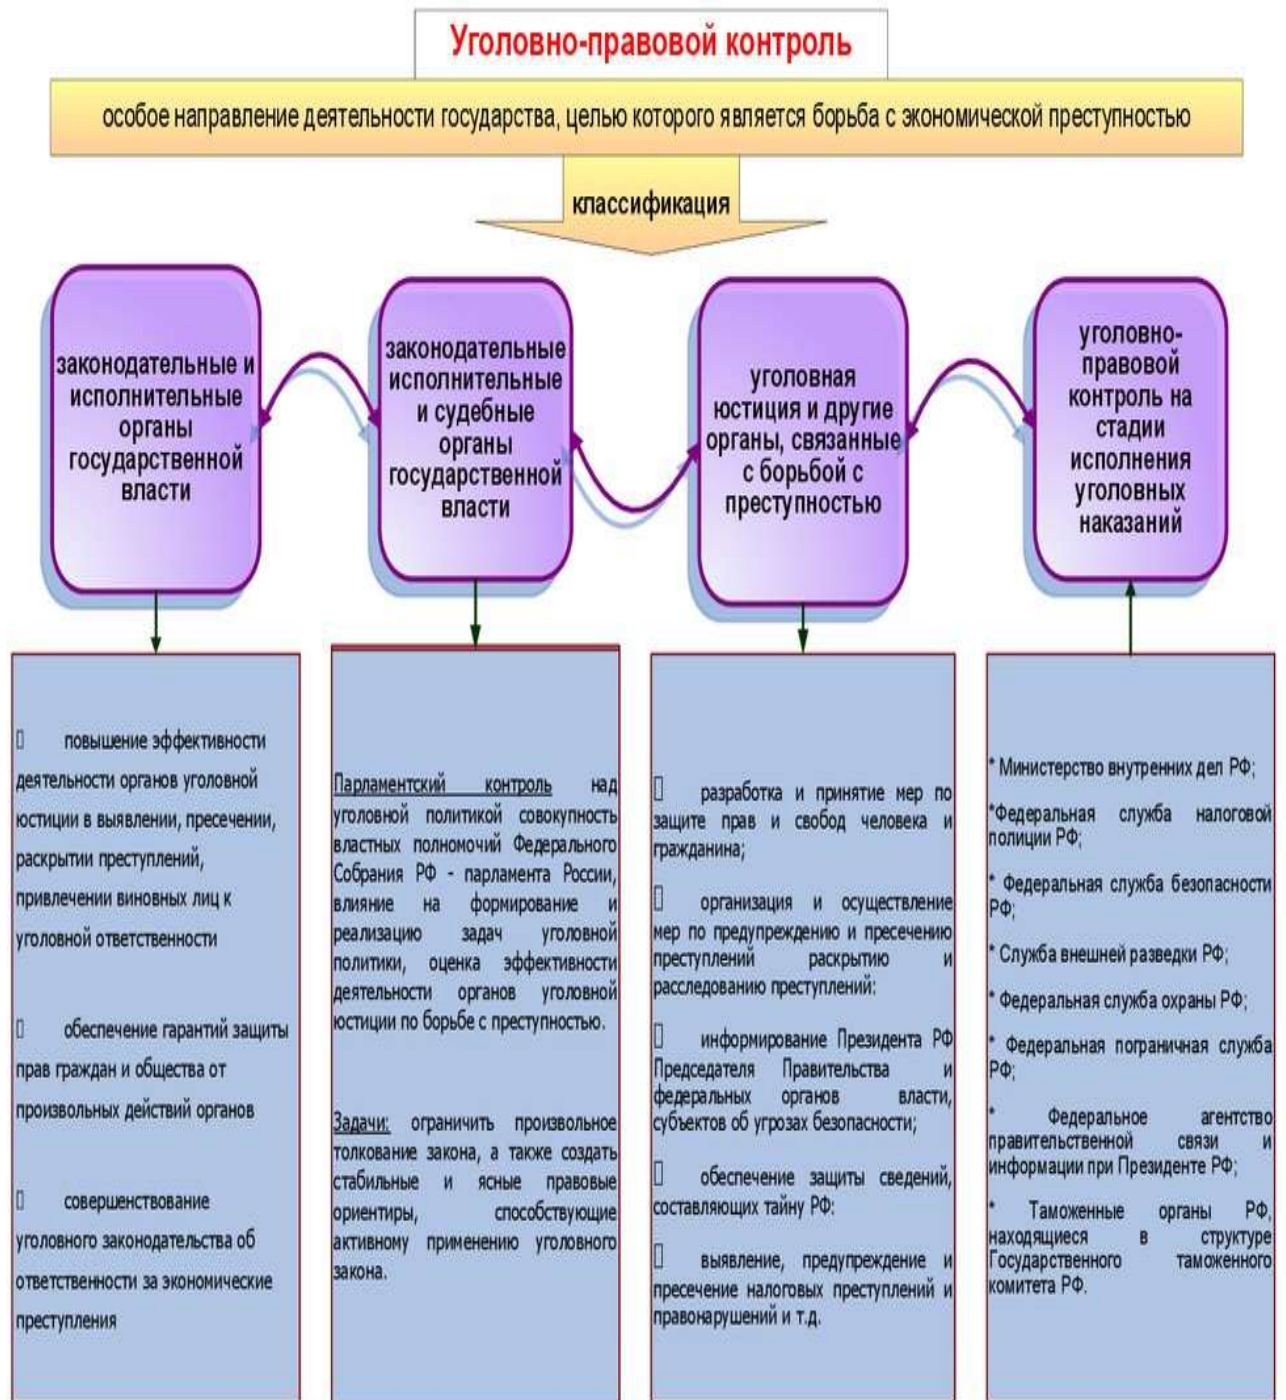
Уголовно-правовой контроль

особое направление деятельности государства, целью которого является борьба с экономической преступностью

классификация

законодательные и исполнительные органы государственной власти

законодательные исполнительные и судебные органы государственной власти

уголовная юстиция и другие органы, связанные с борьбой с преступностью

уголовно-правовой контроль на стадии исполнения уголовных наказаний

 повышение эффективности деятельности органов уголовной юстиции в выявлении, пресечении, раскрытии преступлений, привлечении виновных лиц к уголовной ответственности

 обеспечение гарантий защиты прав граждан и общества от произвольных действий органов

 совершенствование уголовного законодательства об ответственности за экономические преступления

Парламентский контроль над уголовной политикой совокупность властных полномочий Федерального Собрания РФ - парламента России, влияние на формирование и реализацию задач уголовной политики, оценка эффективности деятельности органов уголовной юстиции по борьбе с преступностью.

Задачи: ограничить произвольное толкование закона, а также создать стабильные и ясные правовые ориентиры, способствующие активному применению уголовного закона.

 разработка и принятие мер по защите прав и свобод человека и гражданина;

 организация и осуществление мер по предупреждению и пресечению преступлений раскрытию и расследованию преступлений;

 информирование Президента РФ Председателя Правительства и федеральных органов власти, субъектов об угрозах безопасности;

 обеспечение защиты сведений, составляющих тайну РФ;

 выявление, предупреждение и пресечение налоговых преступлений и правонарушений и т.д.

* Министерство внутренних дел РФ;

*Федеральная служба налоговой полиции РФ;

* Федеральная служба безопасности РФ;

* Служба внешней разведки РФ;

* Федеральная служба охраны РФ;

* Федеральная пограничная служба РФ;

* Федеральное агентство правительственной связи и информации при Президенте РФ;

* Таможенные органы РФ, находящиеся в структуре Государственного таможенного комитета РФ.